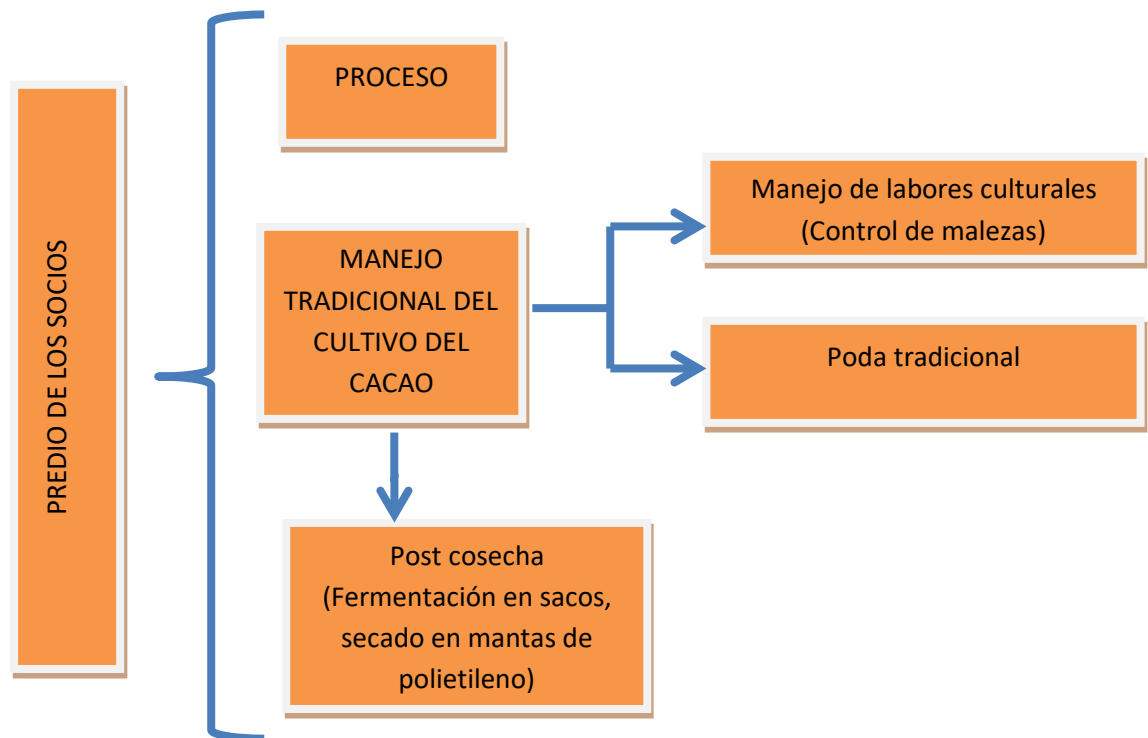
PREDIO DE LOS SOCIOS

PROCESO

MANEJO TRADICIONAL DEL CULTIVO DEL CACAO

Manejo de labores culturales (Control de malezas)

Poda tradicional

Post cosecha (Fermentación en sacos, secado en mantas de polietileno)